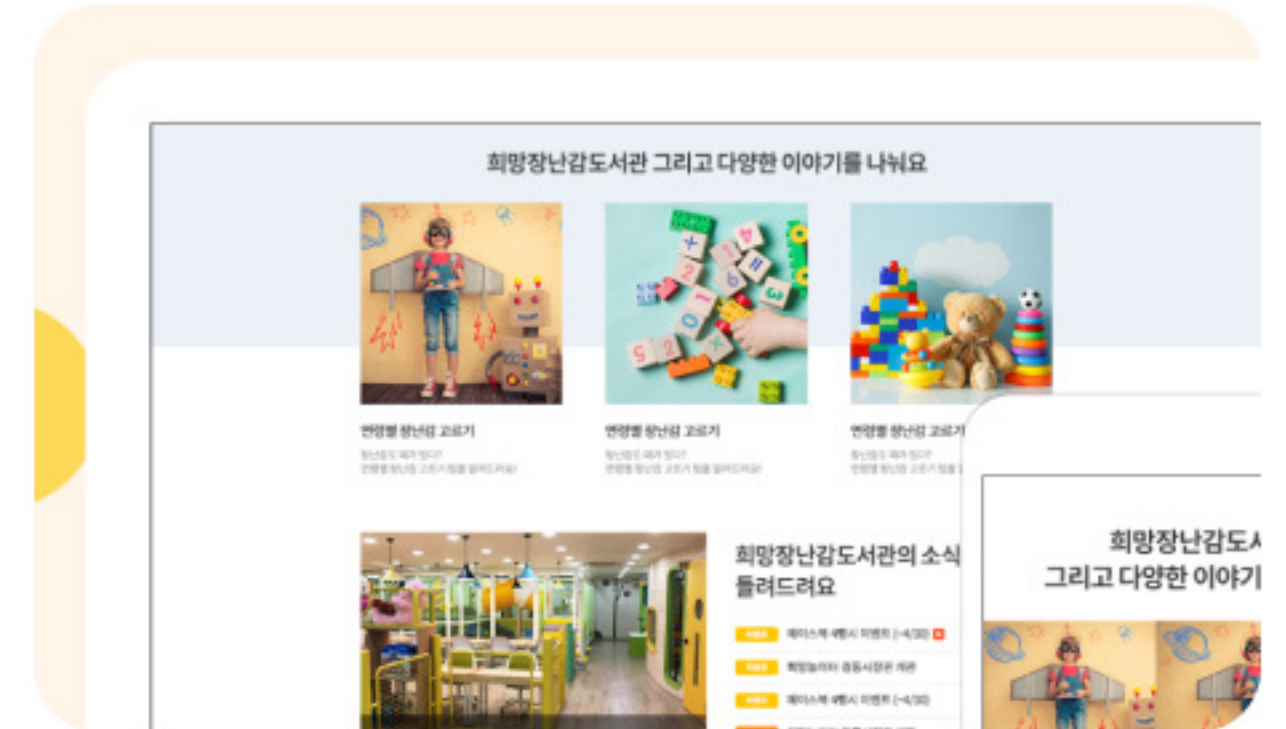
희망장난감도서관 그리고 다양한 이야기를 나눠요

연령별 장난감 고르기

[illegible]

연령별 장난감 고르기

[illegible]

연령별 장난감 고르기

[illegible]

희망장난감도서관의 소식
들려드려요

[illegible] 페이스북 4행시 이벤트 (~4/30)

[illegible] 희망놀이터 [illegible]

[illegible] 페이스북 4행시 이벤트 (~4/30)

희망장난감도서
그리고 다양한 이야기